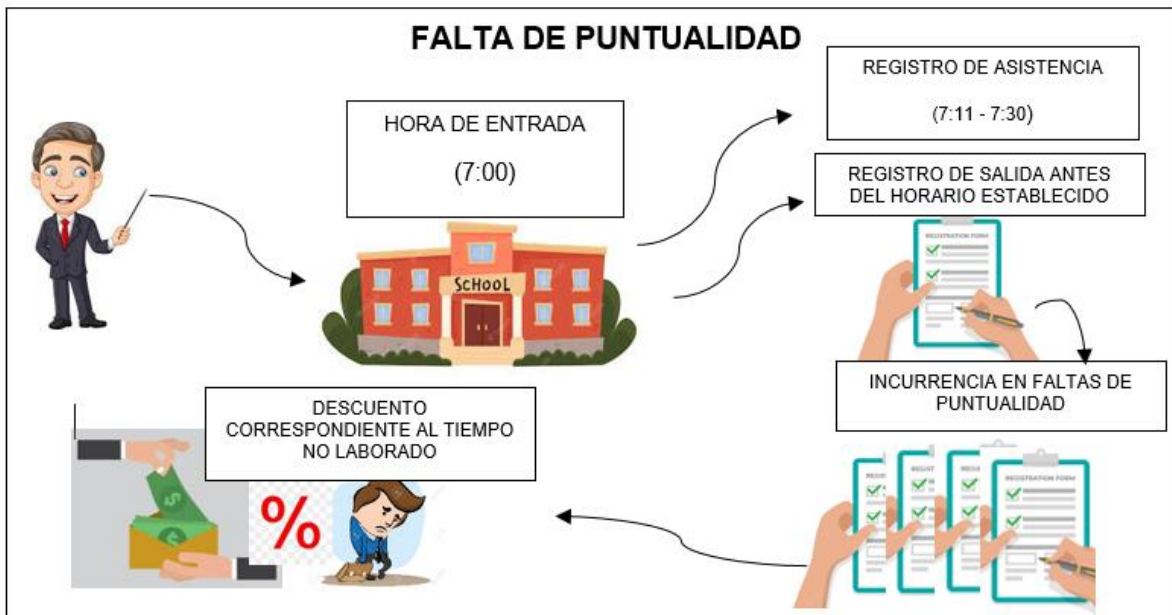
FALTA DE PUNTUALIDAD

HORA DE ENTRADA

(7:00)

REGISTRO DE ASISTENCIA

(7:11 - 7:30)

REGISTRO DE SALIDA ANTES DEL HORARIO ESTABLECIDO

SCHOOL

REGISTRATION FORM

INCURRENCIA EN FALTAS DE PUNTUALIDAD

DESCUENTO CORRESPONDIENTE AL TIEMPO NO LABORADO

%